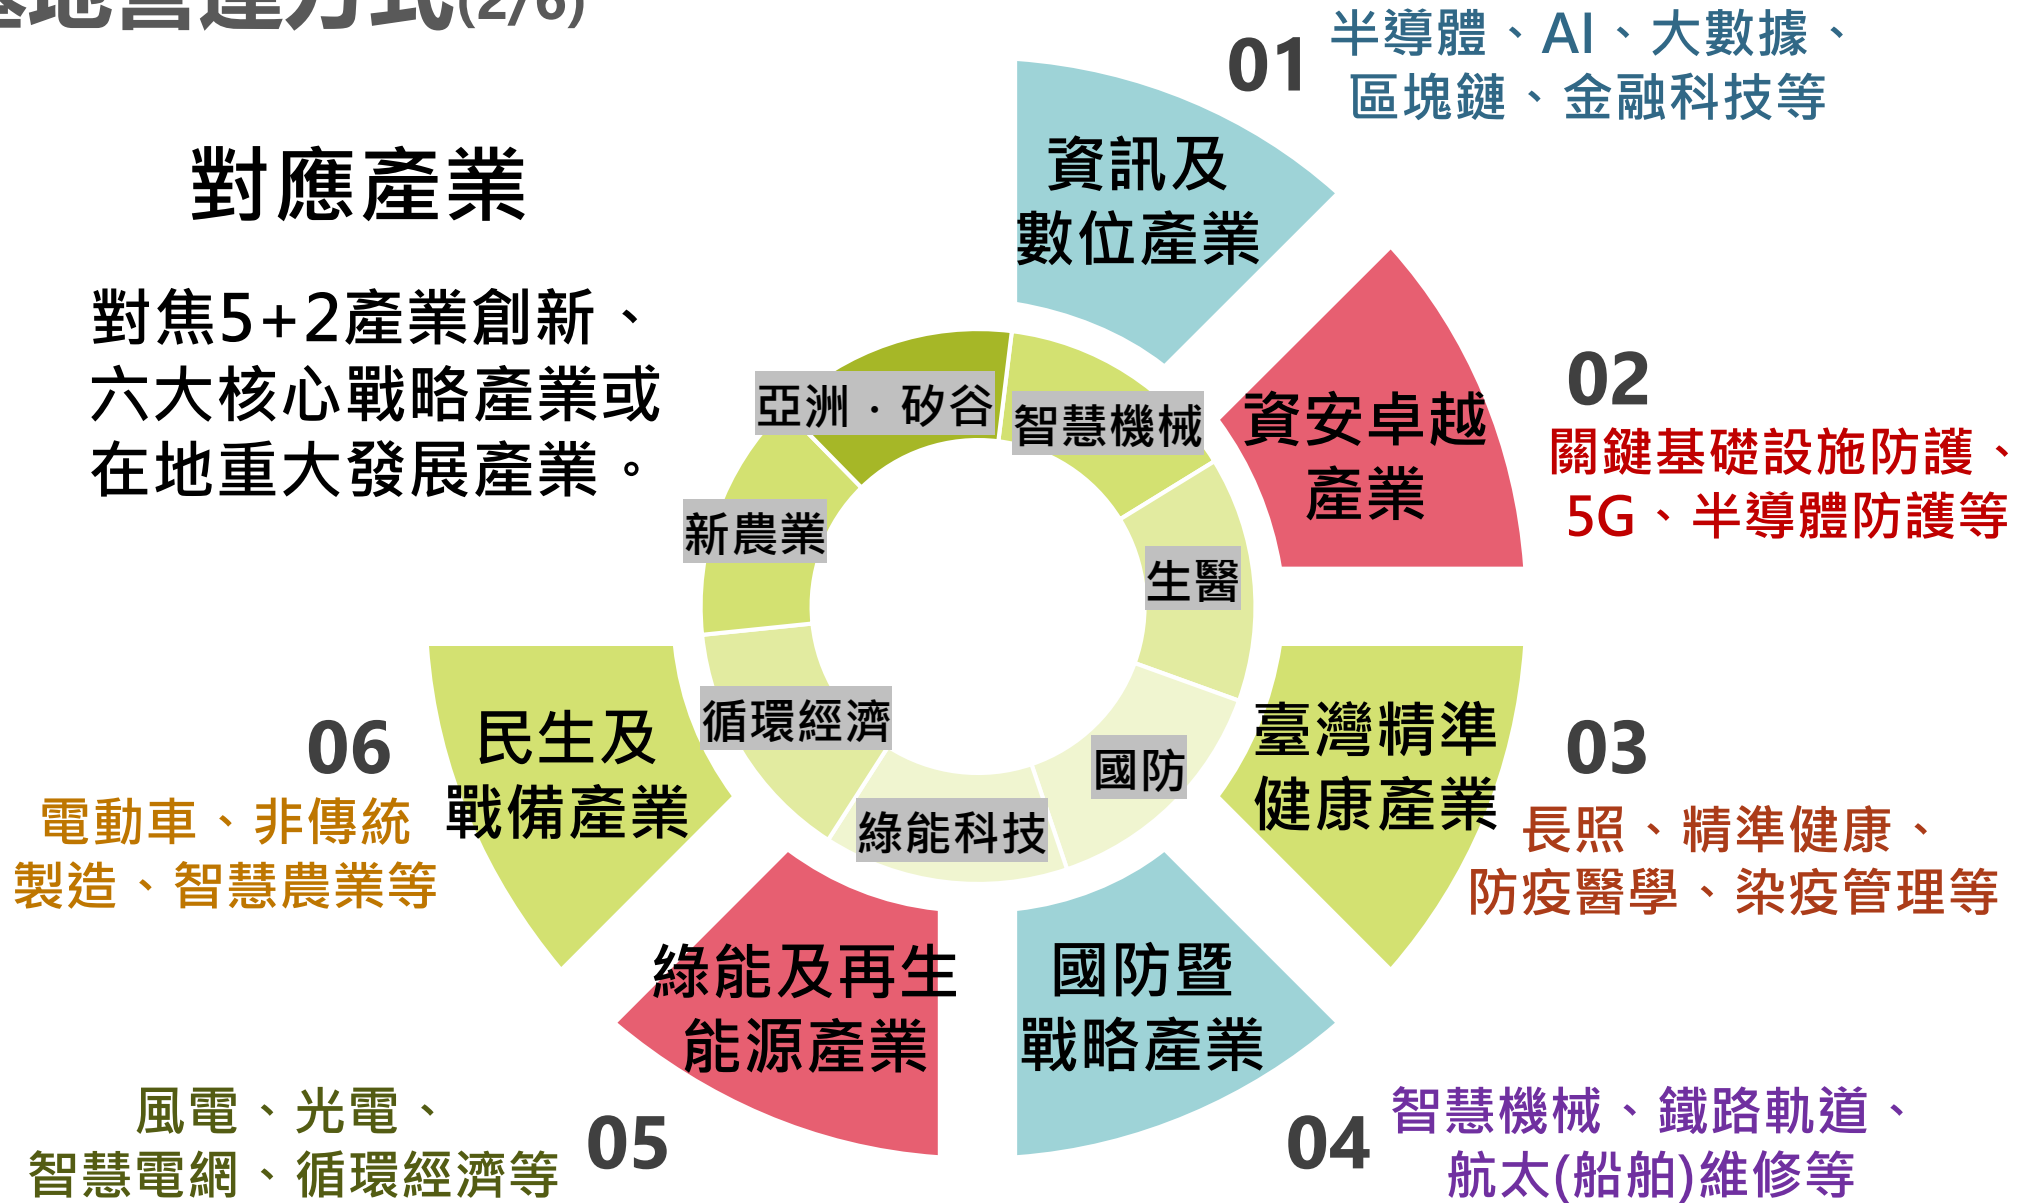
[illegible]地營運方式(2/6)

對應產業

對焦5+2產業創新、六大核心戰略產業或在地重大發展產業。

01 半導體、AI、大數據、區塊鏈、金融科技等

資訊及數位產業

02 資安卓越產業

關鍵基礎設施防護、5G、半導體防護等

03 臺灣精準健康產業

長照、精準健康、防疫醫學、染疫管理等

04 國防暨戰略產業

智慧機械、鐵路軌道、航太(船舶)維修等

05 綠能及再生能源產業

風電、光電、智慧電網、循環經濟等

06 民生及戰備產業

電動車、非傳統製造、智慧農業等

亞洲・矽谷
智慧機械
生醫
國防
綠能科技
循環經濟
新農業